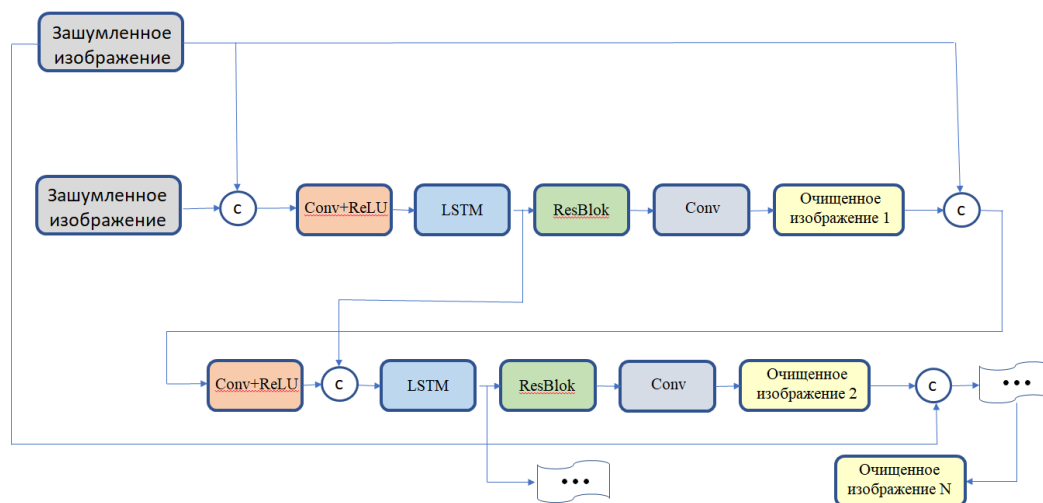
Зашумленное изображение

Зашумленное изображение

c

Conv+ReLU

LSTM

ResBlok

Conv

Очищенное изображение 1

c

Conv+ReLU

c

LSTM

ResBlok

Conv

Очищенное изображение 2

c

• • •

• • •

Очищенное изображение N